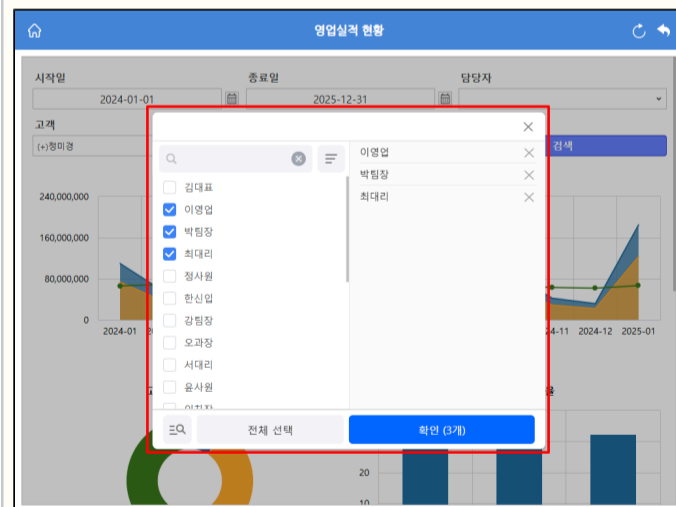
영업실적 현황

시작일
2024-01-01
종료일
2025-12-31
담당자

고객
(+)정미경
검색

240,000,000
160,000,000
80,000,000
0
2024-01
2024-11
2024-12
2025-01

김대표
이영업
박팀장
최대리
정사원
한신입
강팀장
오과장
서대리
윤사원
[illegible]

이영업
박팀장
최대리

전체 선택
확인 (3개)

20
10